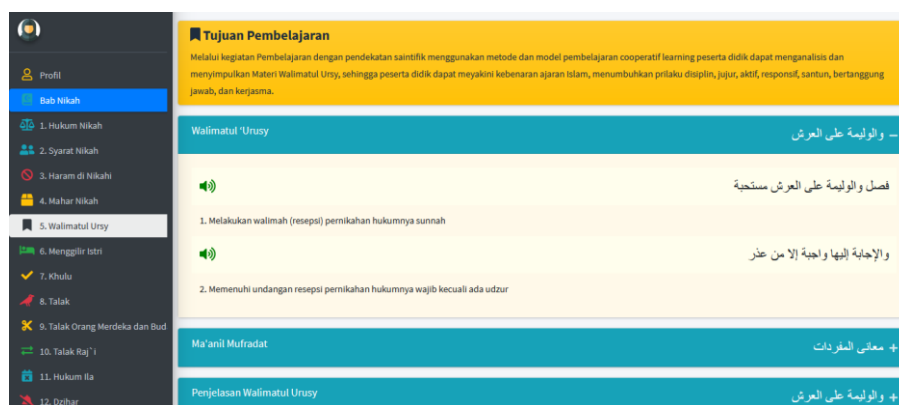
Profil

Bab Nikah

1. Hukum Nikah

2. Syarat Nikah

3. Haram di Nikahi

4. Mahar Nikah

5. Walimatul Ursy

6. Menggilir Istri

7. Khulu

8. Talak

9. Talak Orang Merdeka dan Bud

10. Talak Raj`i

11. Hukum Ila

12. Dzihar

Tujuan Pembelajaran

Melalui kegiatan Pembelajaran dengan pendekatan saintifik menggunakan metode dan model pembelajaran cooperatif learning peserta didik dapat menganalisis dan menyimpulkan Materi Walimatul Ursy, sehingga peserta didik dapat meyakini kebenaran ajaran islam, menumbuhkan prilaku disiplin, jujur, aktif, responsif, santun, bertanggung jawab, dan kerjasma.

Walimatul 'Urusy

– والوليمة على العرش

فصل والوليمة على العرش مستحبة

1. Melakukan walimah (resepsi) pernikahan hukumnya sunnah

والإجابة إليها واجبة إلا من عذر

2. Memenuhi undangan resepsi pernikahan hukumnya wajib kecuali ada udzur

Ma'anil Mufradat

+ معانى المفردات

Penjelasan Walimatul Urusy

+ والوليمة على العرش